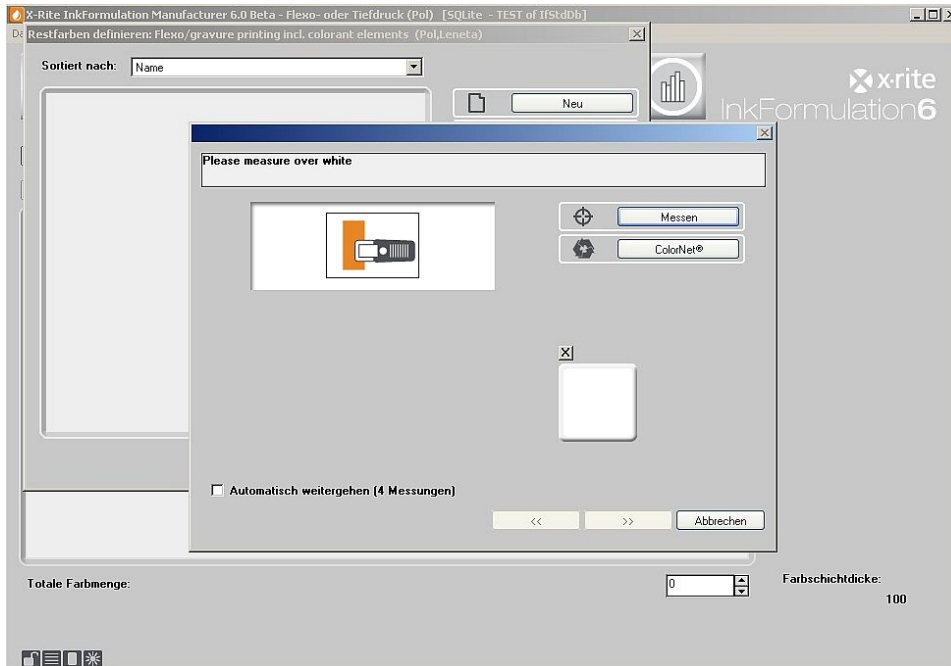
X-Rite InkFormulation Manufacturer 6.0 Beta - Flexo- oder Tiefdruck (Pol) [SQLite - TEST of IfStdDb]

Da

Restfarben definieren: Flexo/gravure printing incl. colorant elements (Pol,Leneta)

Sortiert nach: Name

Neu

x·rite

InkFormulation6

Please measure over white

Messen

ColorNet®

Automatisch weitergehen (4 Messungen)

<<

>>

Abbrechen

Totale Farbmenge:

0

Farbschichtdicke:

100